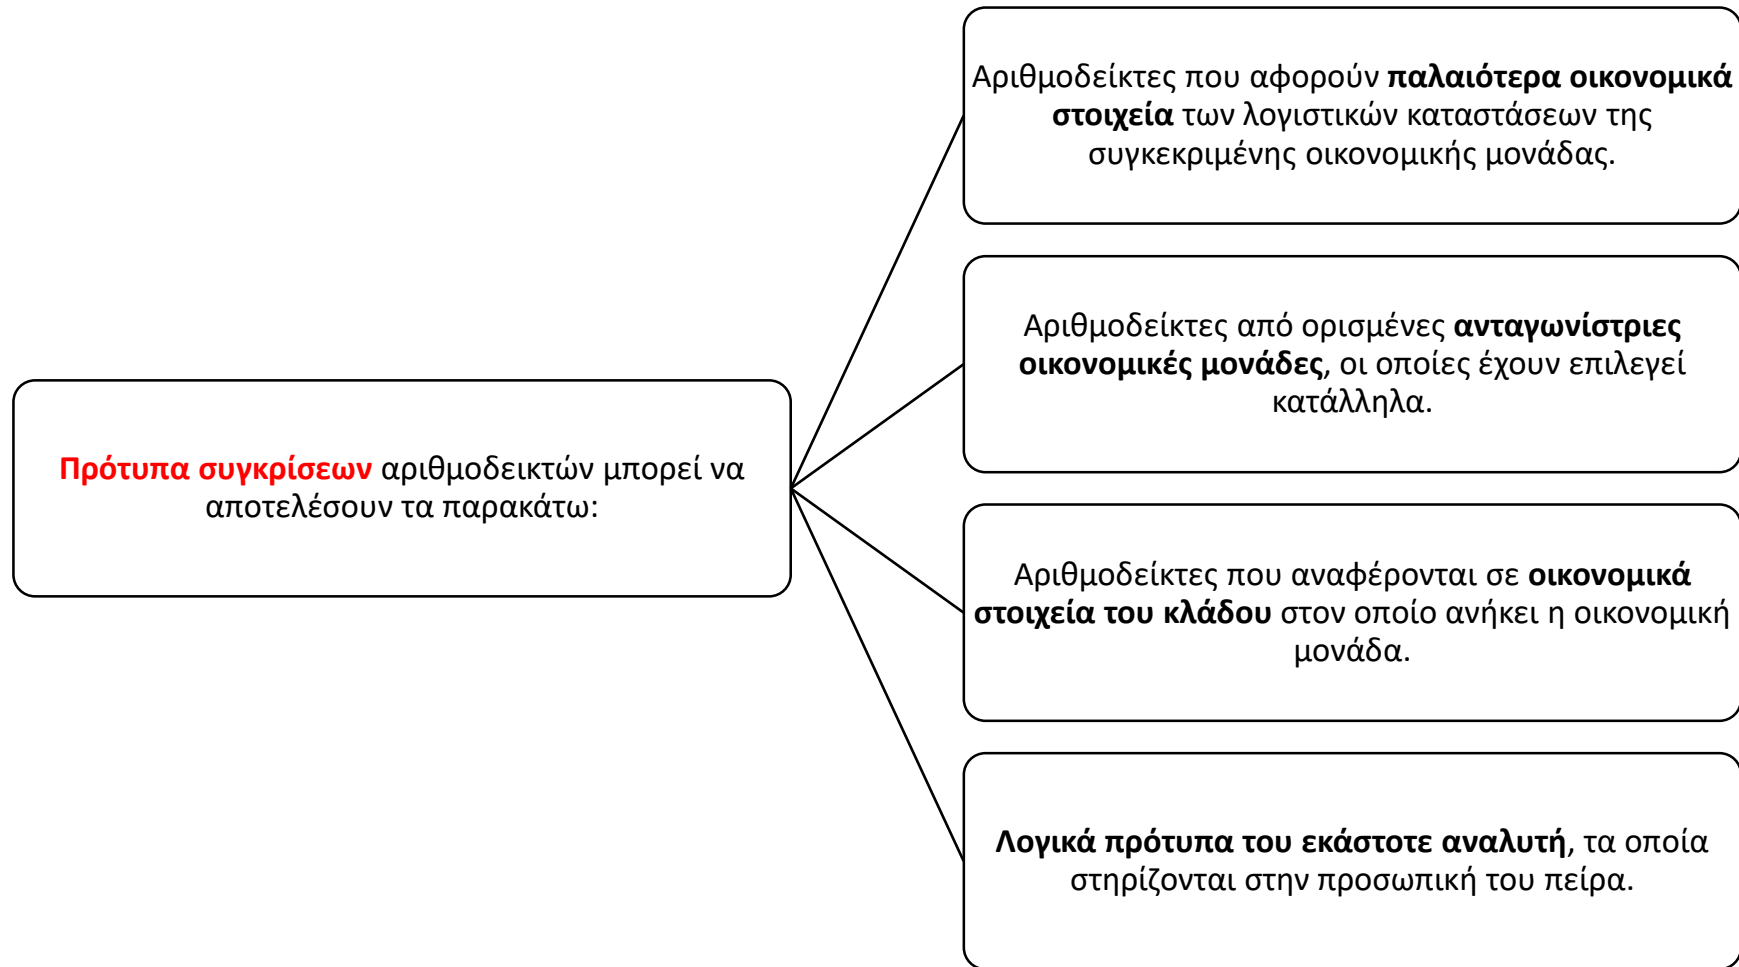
Πρότυπα συγκρίσεων αριθμοδεικτών μπορεί να αποτελέσουν τα παρακάτω:

Αριθμοδείκτες που αφορούν παλαιότερα οικονομικά στοιχεία των λογιστικών καταστάσεων της συγκεκριμένης οικονομικής μονάδας.

Αριθμοδείκτες από ορισμένες ανταγωνίστριες οικονομικές μονάδες, οι οποίες έχουν επιλεγεί κατάλληλα.

Αριθμοδείκτες που αναφέρονται σε οικονομικά στοιχεία του κλάδου στον οποίο ανήκει η οικονομική μονάδα.

Λογικά πρότυπα του εκάστοτε αναλυτή, τα οποία στηρίζονται στην προσωπική του πείρα.